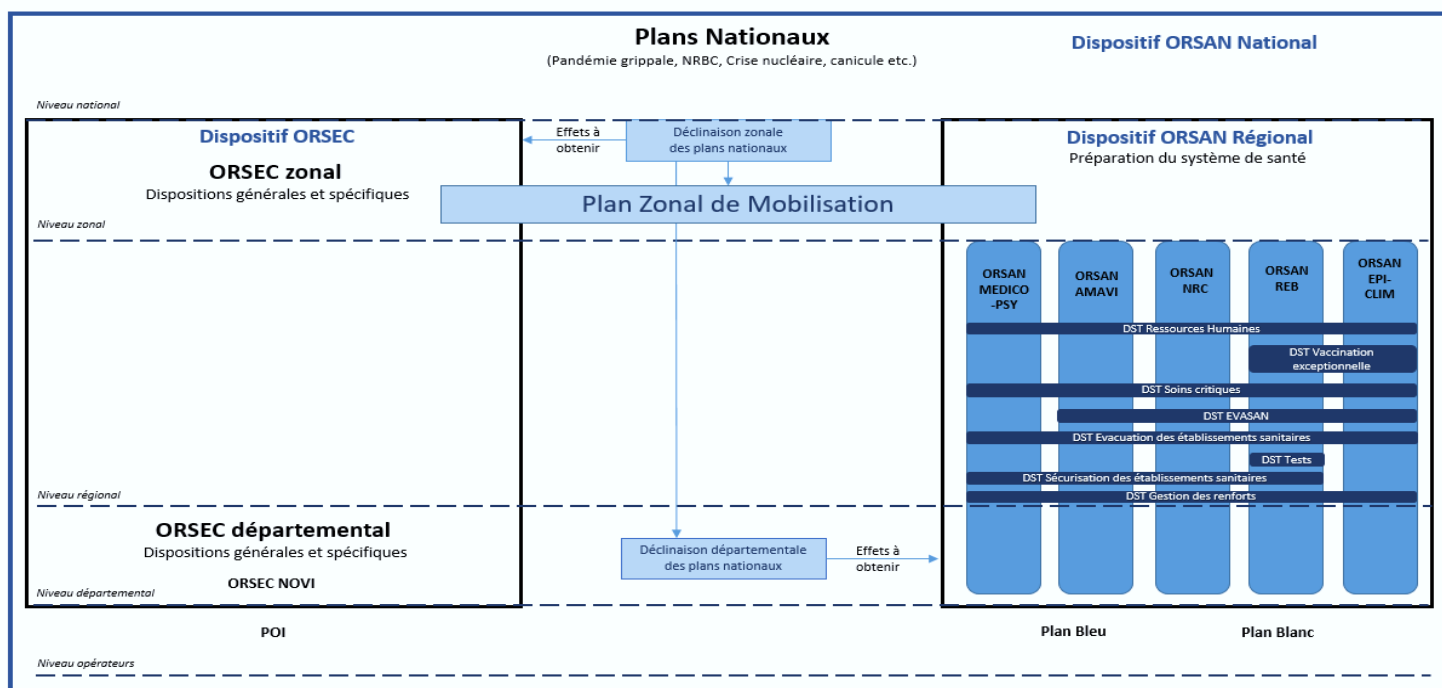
Plans Nationaux
(Pandémie grippale, NRBC, Crise nucléaire, canicule etc.)

Dispositif ORSAN National

Niveau national

Dispositif ORSEC

ORSEC zonal
Dispositions générales et spécifiques

Effets à obtenir

Déclinaison zonale des plans nationaux

Dispositif ORSAN Régional
Préparation du système de santé

Plan Zonal de Mobilisation

Niveau zonal

ORSAN MEDICO -PSY

ORSAN AMAVI

ORSAN NRC

ORSAN REB

ORSAN EPI-CLIM

DST Ressources Humaines

DST Vaccination exceptionnelle

DST Soins critiques

DST EVASAN

DST Evacuation des établissements sanitaires

DST Tests

DST Sécurisation des établissements sanitaires

DST Gestion des renforts

Niveau régional

ORSEC départemental
Dispositions générales et spécifiques

ORSEC NOVI

Déclinaison départementale des plans nationaux

Effets à obtenir

Niveau départemental

POI

Plan Bleu

Plan Blanc

Niveau opérateurs